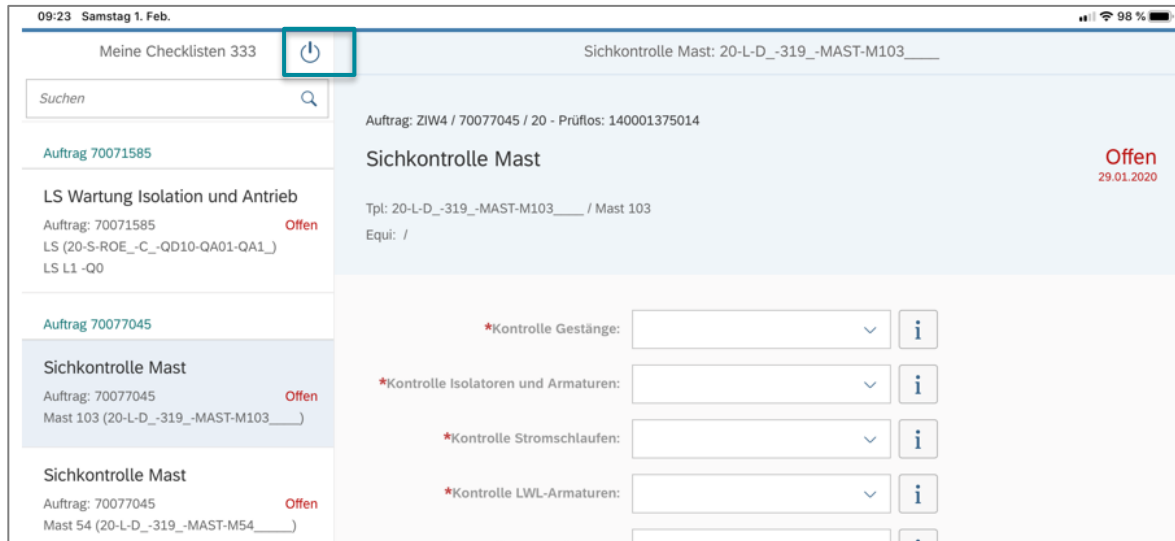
09:23 Samstag 1. Feb.

98 %

Meine Checklisten 333

Sichkontrolle Mast: 20-L-D_-319_-MAST-M103____

Suchen

Auftrag 70071585

LS Wartung Isolation und Antrieb

Auftrag: 70071585

Offen

LS (20-S-ROE_-C_-QD10-QA01-QA1_)

LS L1 -Q0

Auftrag 70077045

Sichkontrolle Mast

Auftrag: 70077045

Offen

Mast 103 (20-L-D_-319_-MAST-M103____)

Sichkontrolle Mast

Auftrag: 70077045

Offen

Mast 54 (20-L-D_-319_-MAST-M54_____)

Auftrag: ZIW4 / 70077045 / 20 - Prüflos: 140001375014

Sichkontrolle Mast

Offen

29.01.2020

Tpl: 20-L-D_-319_-MAST-M103____ / Mast 103

Equi: /

*Kontrolle Gestänge:

i

*Kontrolle Isolatoren und Armaturen:

i

*Kontrolle Stromschlaufen:

i

*Kontrolle LWL-Armaturen:

i